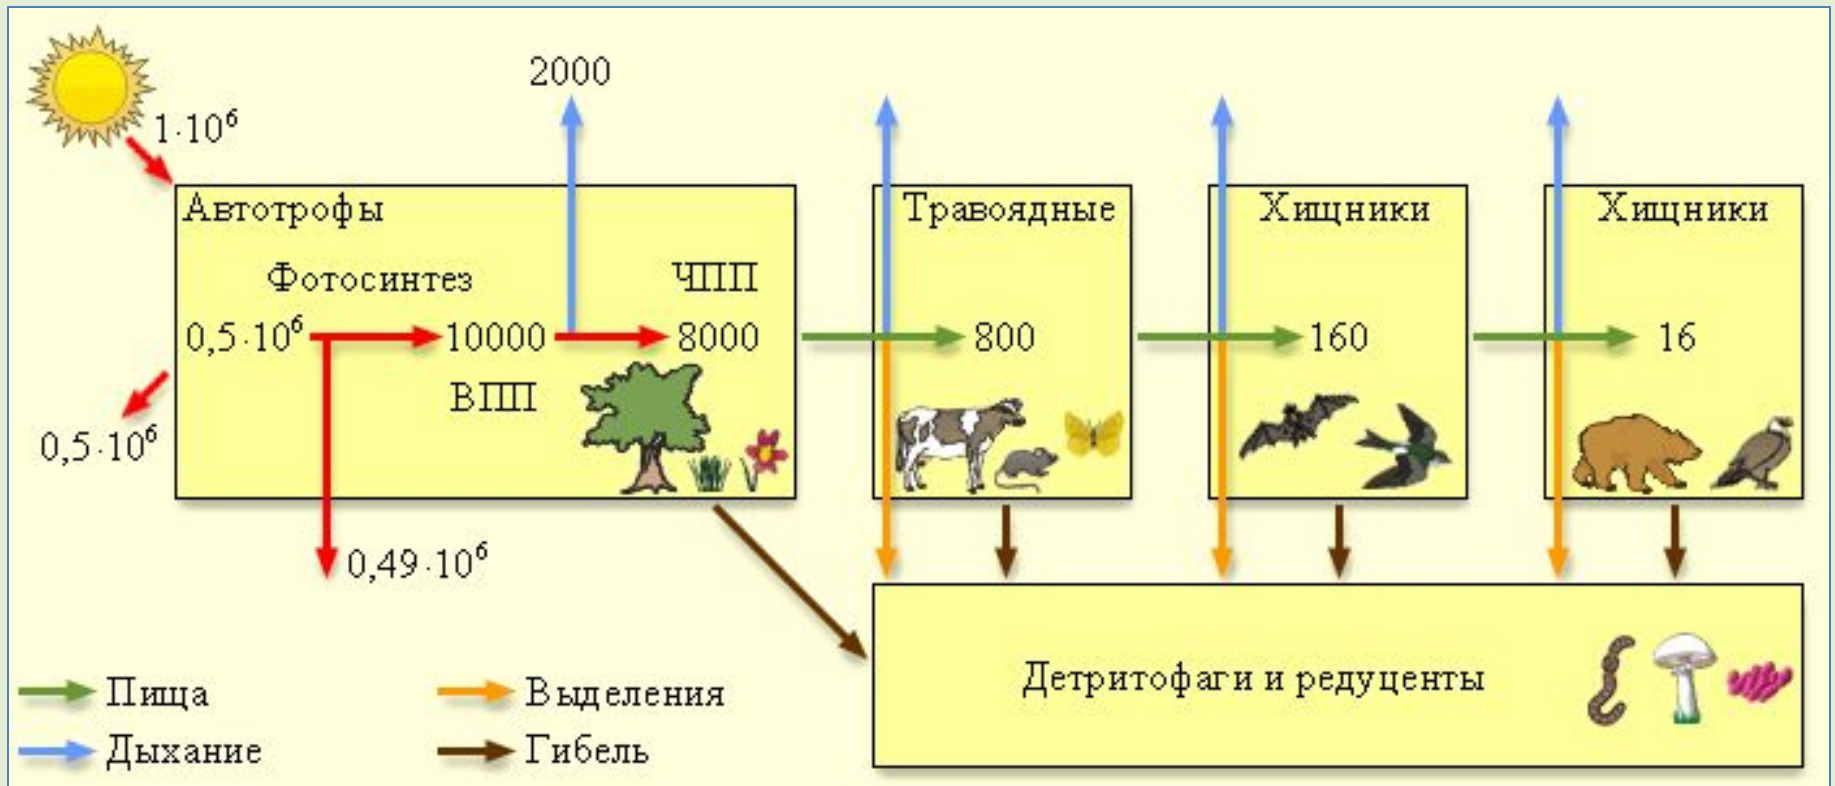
$1 \cdot 10^6$

2000

Автотрофы

Фотосинтез

ЧПП

$0,5 \cdot 10^6$ 10000 8000

ВПП

$0,5 \cdot 10^6$

$0,49 \cdot 10^6$

Травоядные

800

Хищники

160

Хищники

16

Детритофаги и редуценты

Пища

Дыхание

Выделения

Гибель